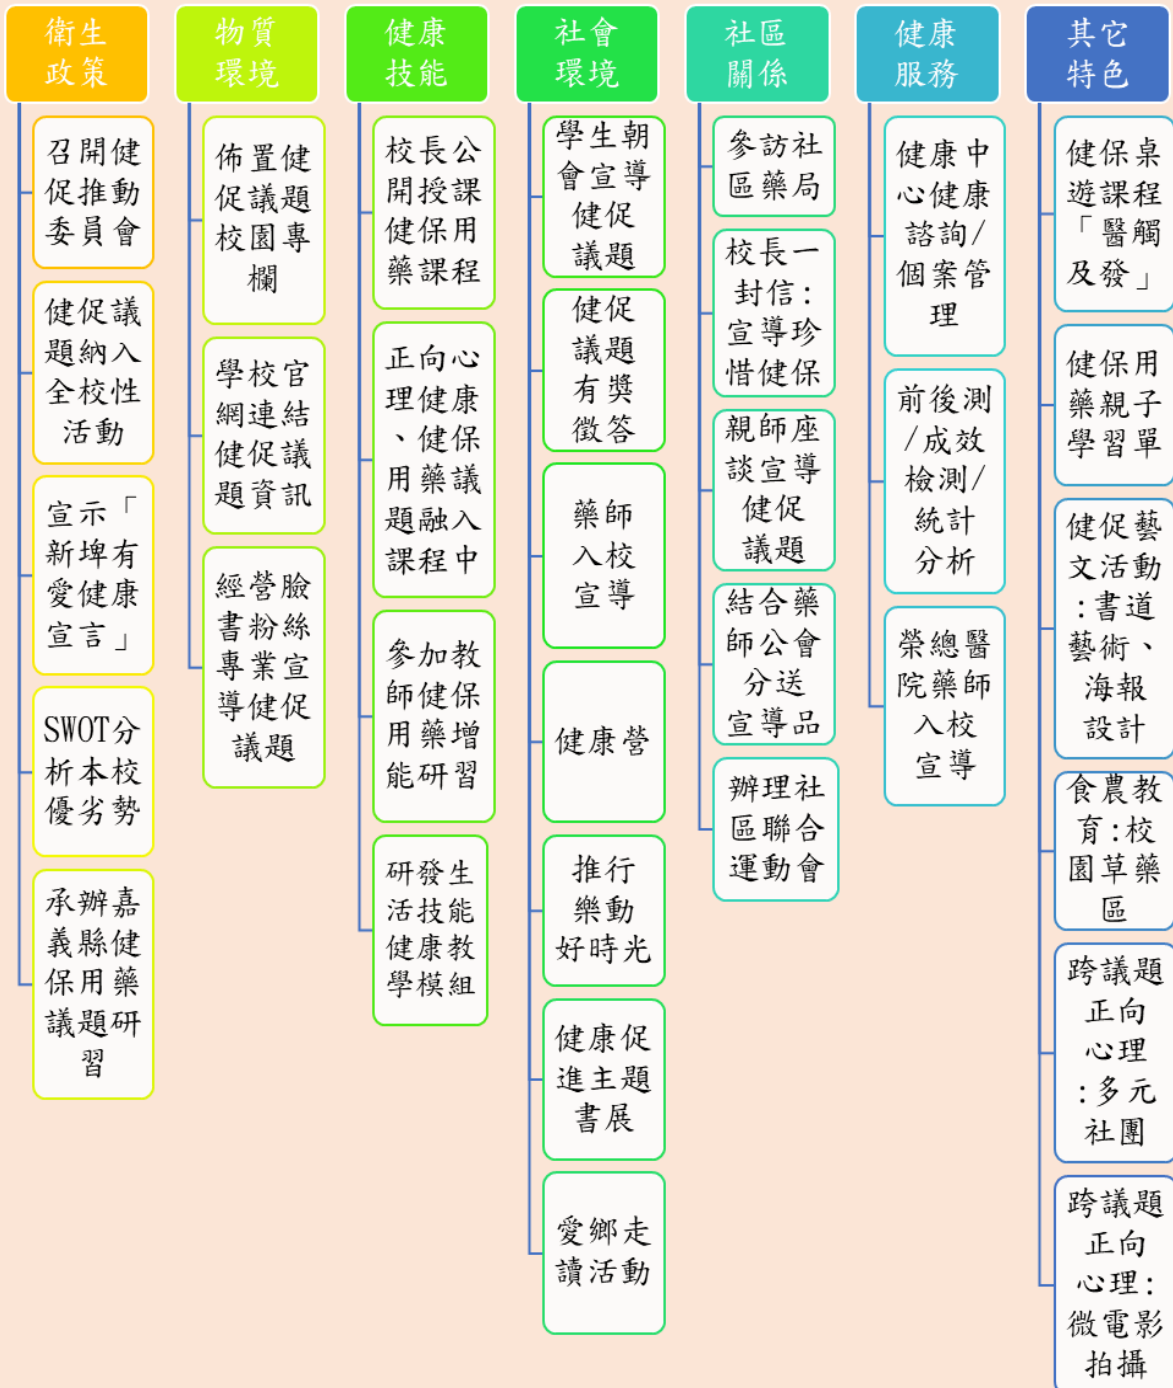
衛生政策

召開健促推動委員會

健促議題納入全校性活動

宣示「新埤有愛健康宣言」

SWOT分析本校優劣勢

承辦嘉義縣健保用藥議題研習

物質環境

佈置健促議題校園專欄

學校官網連結健促議題資訊

經營臉書粉絲專業宣導健促議題

健康技能

校長公開授課健保用藥課程

正向心理健康、健保用藥議題融入課程中

參加教師健保用藥增能研習

研發生活技能健康教學模組

社會環境

學生朝會宣導健促議題

健促議題有獎徵答

藥師入校宣導

健康營

推行樂動好時光

健康促進主題書展

愛鄉走讀活動

社區關係

參訪社區藥局

校長一封信：宣導珍惜健保

親師座談宣導健促議題

結合藥師公會分送宣導品

辦理社區聯合運動會

健康服務

健康中心健康諮詢/個案管理

前後測/成效檢測/統計分析

榮總醫院藥師入校宣導

其它特色

健保桌遊課程「醫觸及發」

健保用藥親子學習單

健促藝文活動：書道藝術、海報設計

食農教育：校園草藥區

跨議題正向心理：多元社團

跨議題正向心理：微電影拍攝